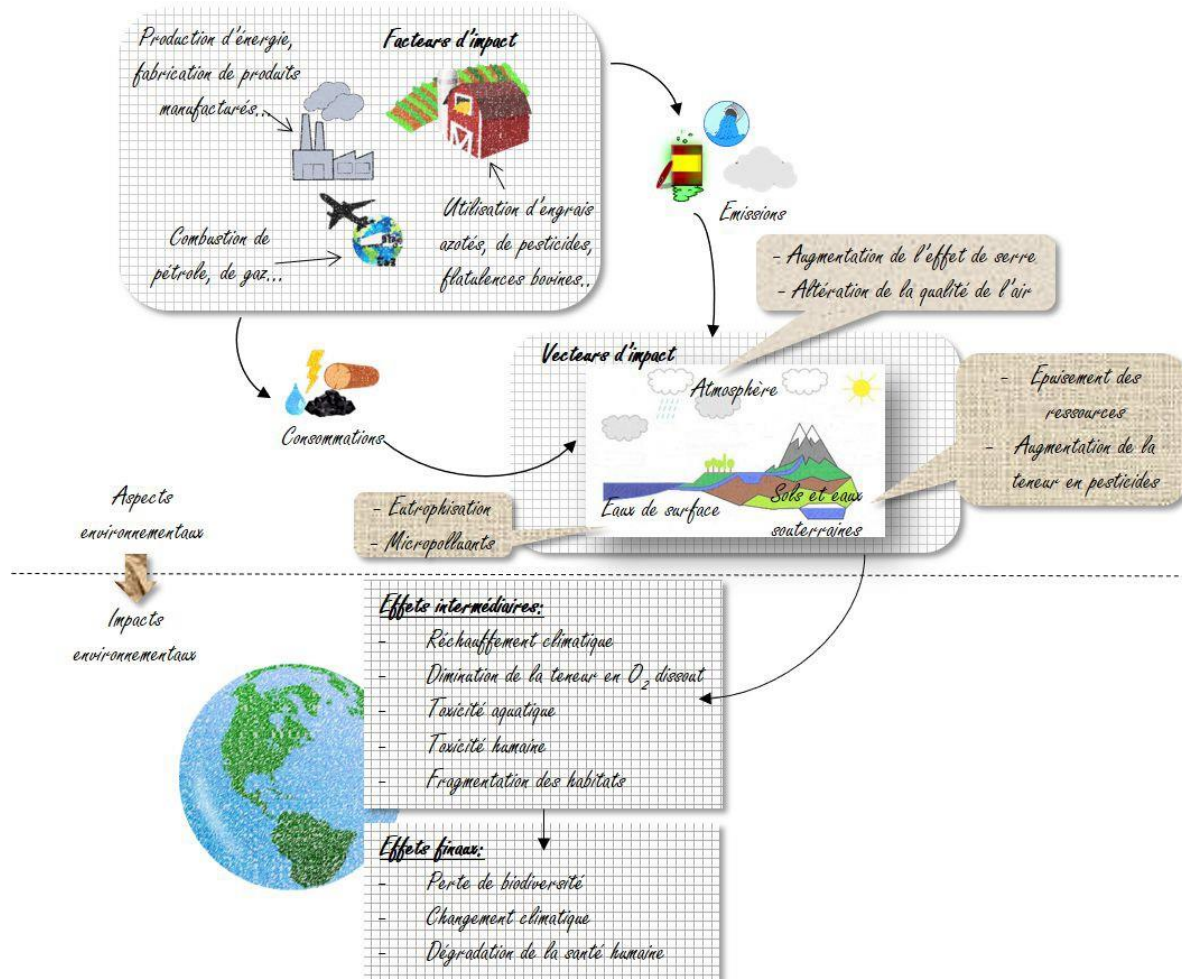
Facteurs d'impact

Production d'énergie, fabrication de produits manufacturés..

Combustion de pétrole, de gaz...

Utilisation d'engrais azotés, de pesticides, flatulences bovines..

Emissions

- Augmentation de l'effet de serre
- Altération de la qualité de l'air

Consommations

Vecteurs d'impact

Atmosphère

- Epuisement des ressources
- Augmentation de la teneur en pesticides

Sols et eaux souterraines

Eaux de surface

- Eutrophisation
- Micropolluants

Aspects environnementaux

Impacts environnementaux

Effets intermédiaires:
- Réchauffement climatique
- Dimination de la teneur en $O_2$ dissout
- Toxicité aquatique
- Toxicité humaine
- Fragmentation des habitats

Effets finaux:
- Perte de biodiversité
- Changement climatique
- Dégradation de la santé humaine